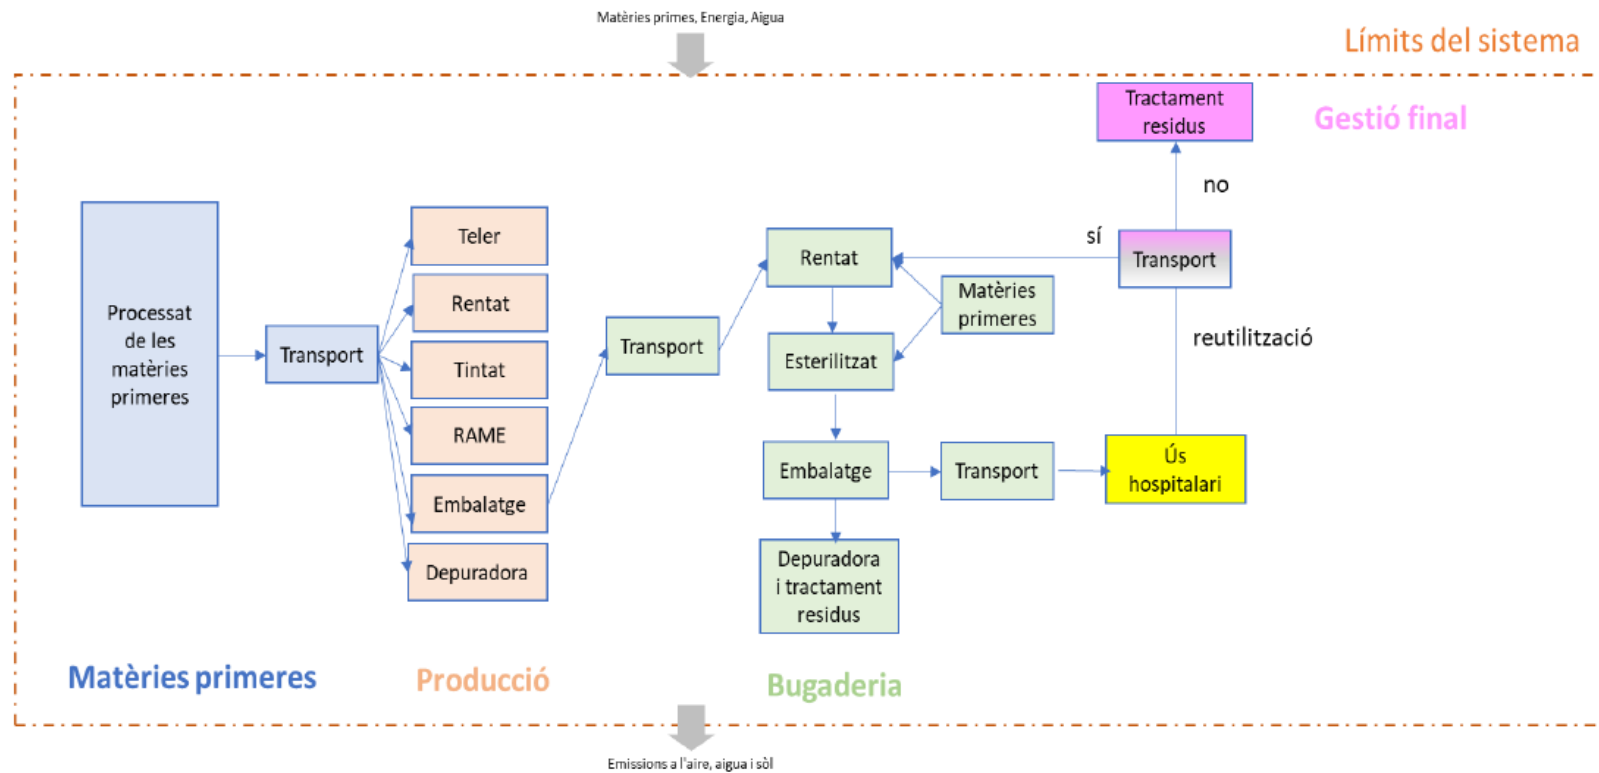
Matèries primes, Energia, Aigua

Límits del sistema

Tractament residus

Gestió final

no

sí

Processat de les matèries primeres

Transport

Teler

Rentat

Tintat

RAME

Embalatge

Depuradora

Transport

Rentat

Matèries primeres

Esterilitzat

Transport

reutilització

Embalatge

Transport

Ús hospitalari

Depuradora i tractament residus

Matèries primeres

Producció

Bugaderia

Emissions a l'aire, aigua i sòl